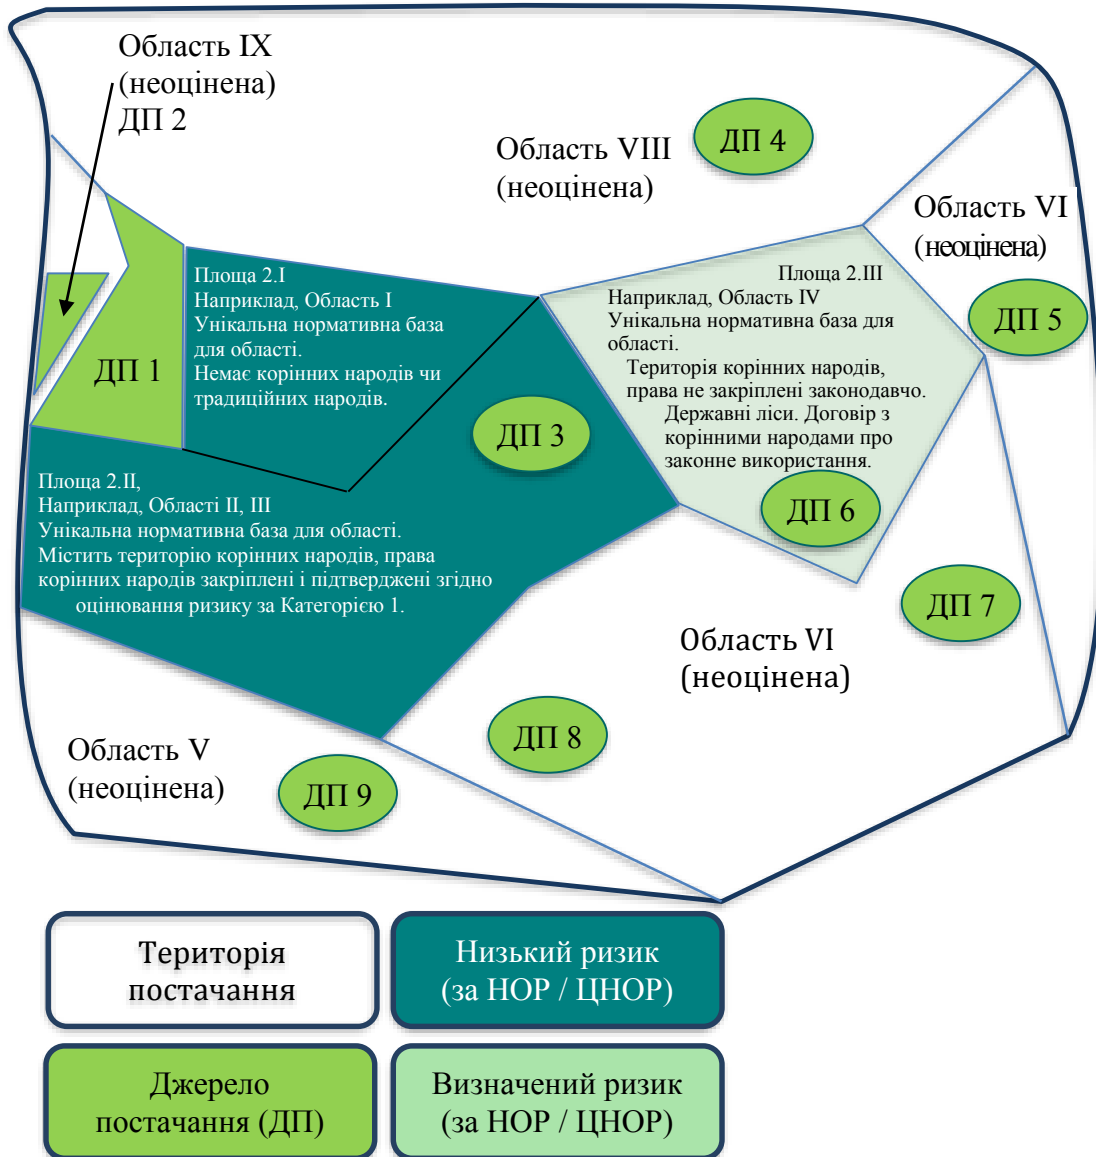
Область IX (неоцінена) ДП 2

Область VIII (неоцінена)

ДП 4

Область VI (неоцінена)

Площа 2.I
Наприклад, Область I
Унікальна нормативна база для області.
Немає корінних народів чи традиційних народів.

ДП 1

ДП 3

Площа 2.III
Наприклад, Область IV
Унікальна нормативна база для області.
Територія корінних народів, права не закріплені законодавчо.
Державні ліси. Договір з корінними народами про законне використання.

ДП 5

ДП 6

Площа 2.II,
Наприклад, Області II, III
Унікальна нормативна база для області.
Містить територію корінних народів, права корінних народів закріплені і підтверджені згідно оцінювання ризику за Категорією 1.

ДП 7

Область VI (неоцінена)

ДП 8

Область V (неоцінена)

ДП 9

Територія постачання

Низький ризик (за НОР / ЦНОР)

Джерело постачання (ДП)

Визначений ризик (за НОР / ЦНОР)